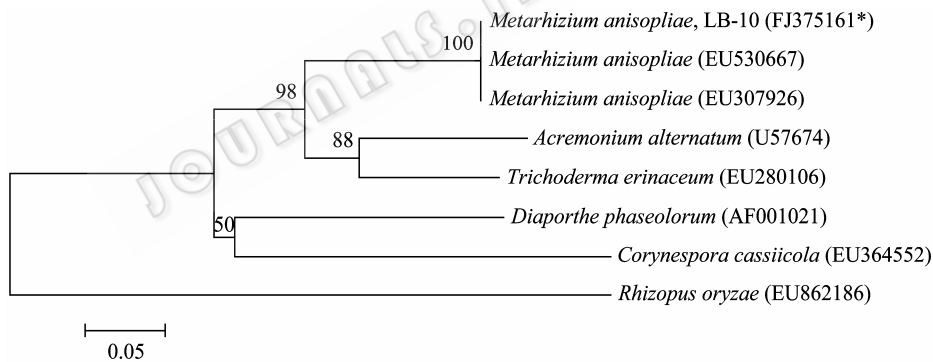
JOURNALS.

Metarhizium anisopliae, LB-10 (FJ375161*)

100

Metarhizium anisopliae (EU530667)

98

Metarhizium anisopliae (EU307926)

88

Acremonium alternatum (U57674)

Trichoderma erinaceum (EU280106)

50

Diaporthe phaseolorum (AF001021)

Corynespora cassiicola (EU364552)

Rhizopus oryzae (EU862186)

0.05